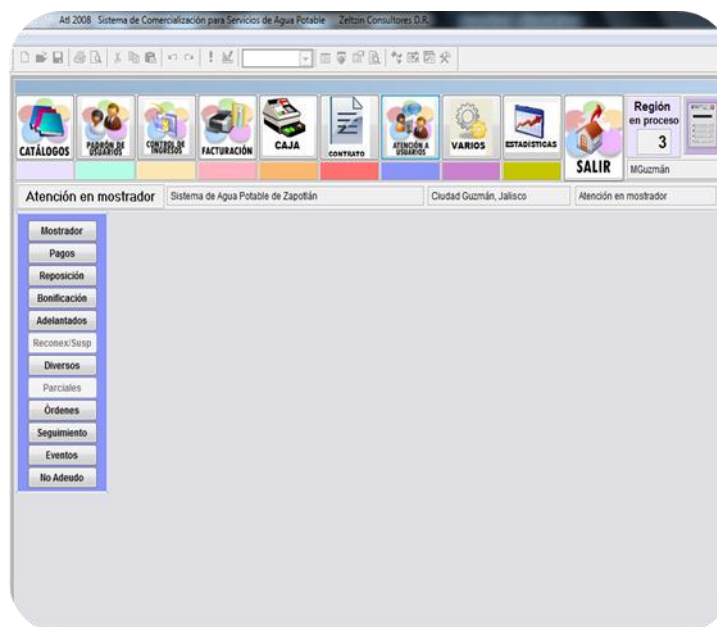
Atl 2008 Sistema de Comercialización para Servicios de Agua Potable Zeltzin Consultores D.R.

CATÁLOGOS
PADRÓN DE USUARIOS
CONTROL DE INGRESOS
FACTURACIÓN
CAJA
CONTRATO
ATENCIÓN A USUARIOS
VARIOS
ESTADÍSTICAS
SALIR
Región en proceso
3
MGuzmán

Atención en mostrador
Sistema de Agua Potable de Zapotlán
Ciudad Guzmán, Jalisco
Atención en mostrador

Mostrador
Pagos
Reposición
Bonificación
Adelantados
Reconex/Susp
Diversos
Parciales
Órdenes
Seguimiento
Eventos
No Adeudo